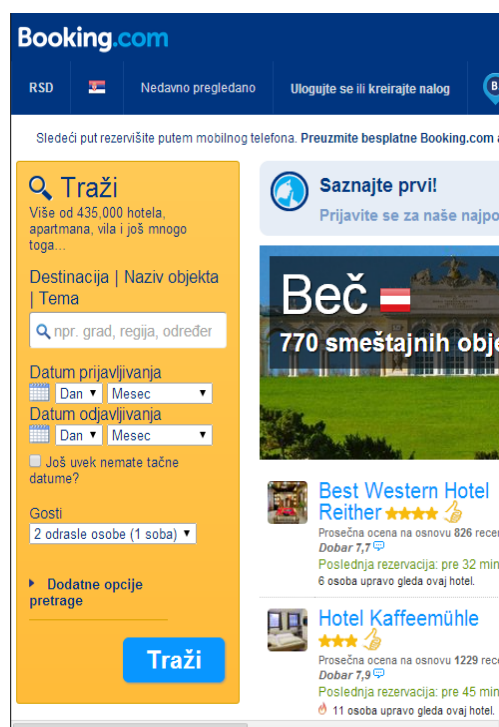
Booking.com

RSD | Nedavno pregledano | Ulogujte se ili kreirajte nalog

Sledeći put rezervišite putem mobilnog telefona. Preuzmite besplatne Booking.com

Traži
Više od 435,000 hotela, apartmana, vila i još mnogo toga...

Destinacija | Naziv objekta | Tema

npr. grad, regija, odredi

Datum prijavljivanja
Dan ▾ Mesec ▾
Datum odjavljivanja
Dan ▾ Mesec ▾

Još uvek nemate tačne datume?

Gosti
2 odrasle osobe (1 soba) ▾

Dodatne opcije pretrage

Traži

Saznajte prvi!
Prijavite se za naše najpo

Beč
770 smeštajnih obje

Best Western Hotel Reither
Prosečna ocena na osnovu 826 recer
Dobar 7,7
Poslednja rezervacija: pre 32 min
6 osoba upravo gleda ovaj hotel.

Hotel Kaffeemühle
Prosečna ocena na osnovu 1229 rece
Dobar 7,9
Poslednja rezervacija: pre 45 min
11 osoba upravo gleda ovaj hotel.